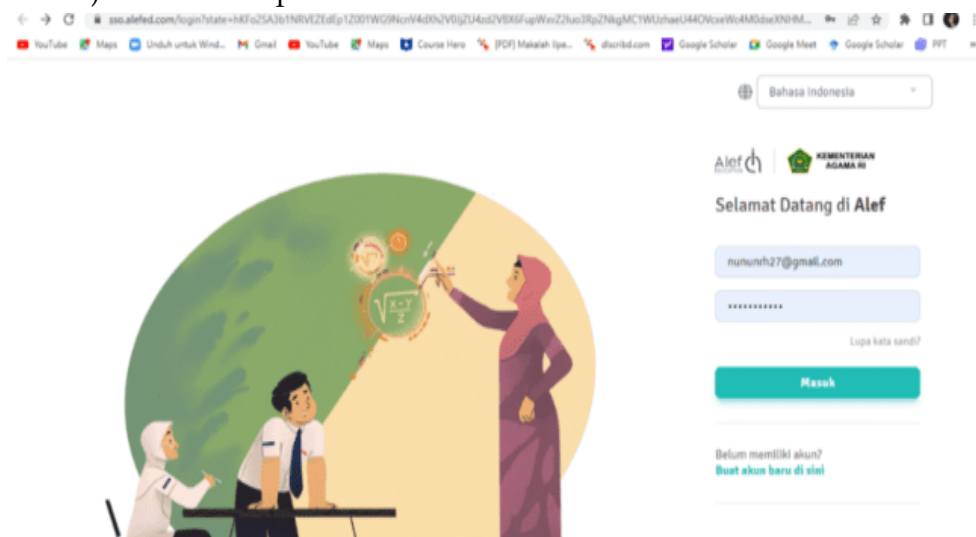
sso.alefed.com/login?state=hKFo2SA3b1NRVEZEdEp1Z001WG9NcnV4dXh2V0ljZU4zd2V8X6FupWxvZ2luo3RpZNkgMC1WUzhaeU44OVcxeWc4M0dxeXNHM...

YouTube Maps Unduh untuk Wind... Gmail YouTube Maps Course Hero [PDF] Makalah Ilpe... discribd.com Google Scholar Google Meet Google Scholar PPT

Bahasa Indonesia

Alef

KEMENTERIAN AGAMA RI

Selamat Datang di Alef

nununrh27@gmail.com

••••••••••••

Lupa kata sandi?

Masuk

Belum memiliki akun?
Buat akun baru di sini

$\sqrt{\frac{X-Y}{2}}$